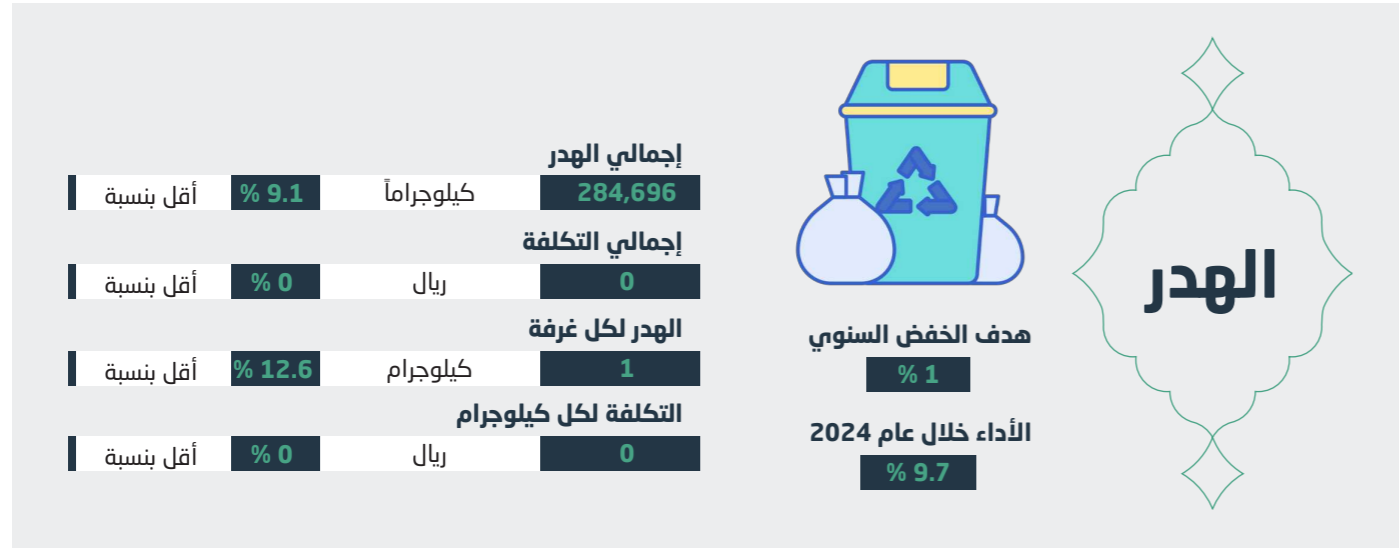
الهدر

هدف الخفض السنوي
1 %

الأداء خلال عام 2024
9.7 %

إجمالي الهدر
284,696 كيلوجراماً 9.1 % أقل بنسبة

إجمالي التكلفة
0 ريال 0 % أقل بنسبة

الهدر لكل غرفة
1 كيلوجرام 12.6 % أقل بنسبة

التكلفة لكل كيلوجرام
0 ريال 0 % أقل بنسبة